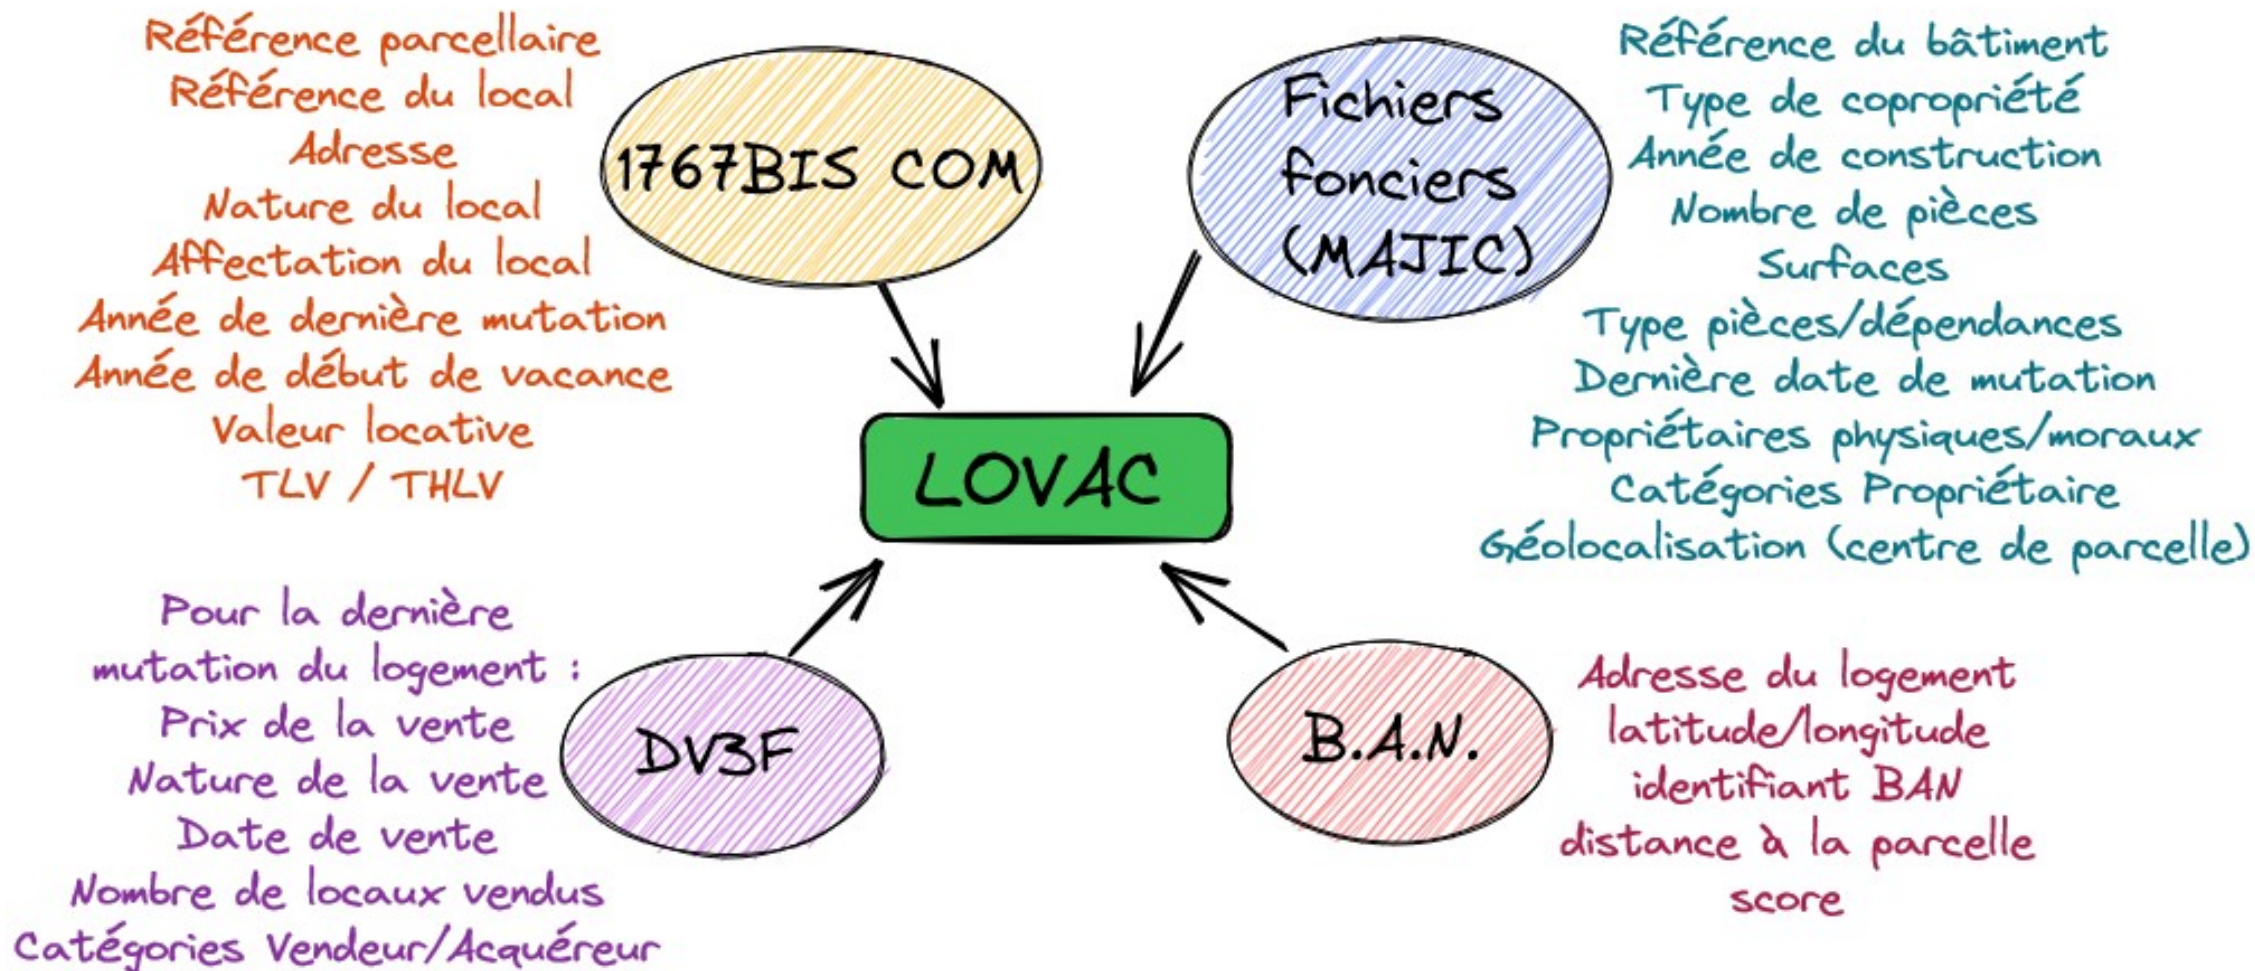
Référence parcellaire
Référence du local
Adresse
Nature du local
Affectation du local
Année de dernière mutation
Année de début de vacance
Valeur locative
TLV / THLV

1767BIS COM

Fichiers fonciers (MAJIC)

Référence du bâtiment
Type de copropriété
Année de construction
Nombre de pièces
Surfaces
Type pièces/dépendances
Dernière date de mutation
Propriétaires physiques/moraux
Catégories Propriétaire
Géolocalisation (centre de parcelle)

LOVAC

Pour la dernière mutation du logement :
Prix de la vente
Nature de la vente
Date de vente
Nombre de locaux vendus
Catégories Vendeur/Acquéreur

DV3F

B.A.N.

Adresse du logement
latitude/longitude
identifiant BAN
distance à la parcelle
score